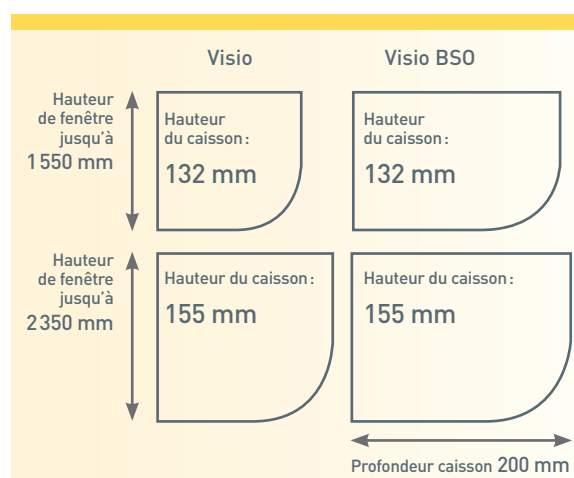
Visio

Visio BSO

Hauteur de fenêtre jusqu'à 1 550 mm

Hauteur du caisson :

132 mm

Hauteur du caisson :

132 mm

Hauteur de fenêtre jusqu'à 2 350 mm

Hauteur du caisson :

155 mm

Hauteur du caisson :

155 mm

Profondeur caisson 200 mm